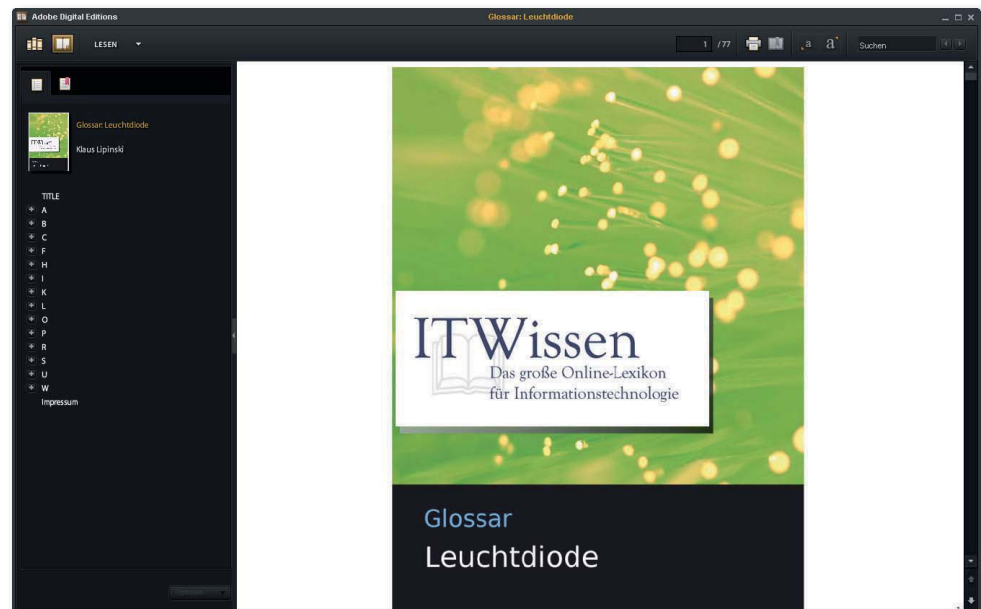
Adobe Digital Editions

Glossar: Leuchtdiode

LESEN

1 / 77

a a

Suchen

Glossar: Leuchtdiode

Klaus Lipinski

TITLE
A
B
C
F
H
I
K
L
O
P
R
S
U
W
Impressum

ITWissen
Das große Online-Lexikon
für Informationstechnologie

Glossar
Leuchtdiode